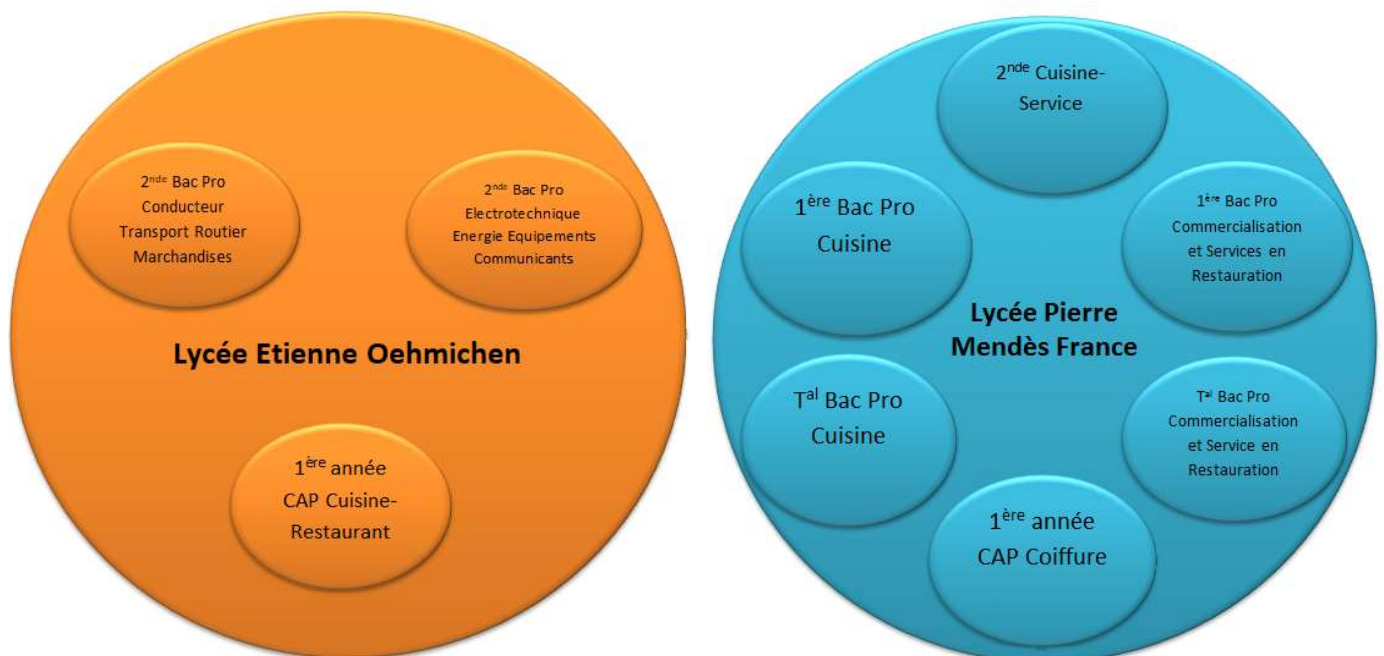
$2^{nde}$ Bac Pro Conducteur Transport Routier Marchandises

$2^{nde}$ Bac Pro Electrotechnique Energie Equipements Communicants

Lycée Etienne Oehmichen

$1^{ère}$ année CAP Cuisine-Restaurant

$2^{nde}$ Cuisine-Service

$1^{ère}$ Bac Pro Cuisine

$1^{ère}$ Bac Pro Commercialisation et Services en Restauration

Lycée Pierre Mendès France

$T^{al}$ Bac Pro Cuisine

$T^{al}$ Bac Pro Commercialisation et Service en Restauration

$1^{ère}$ année CAP Coiffure